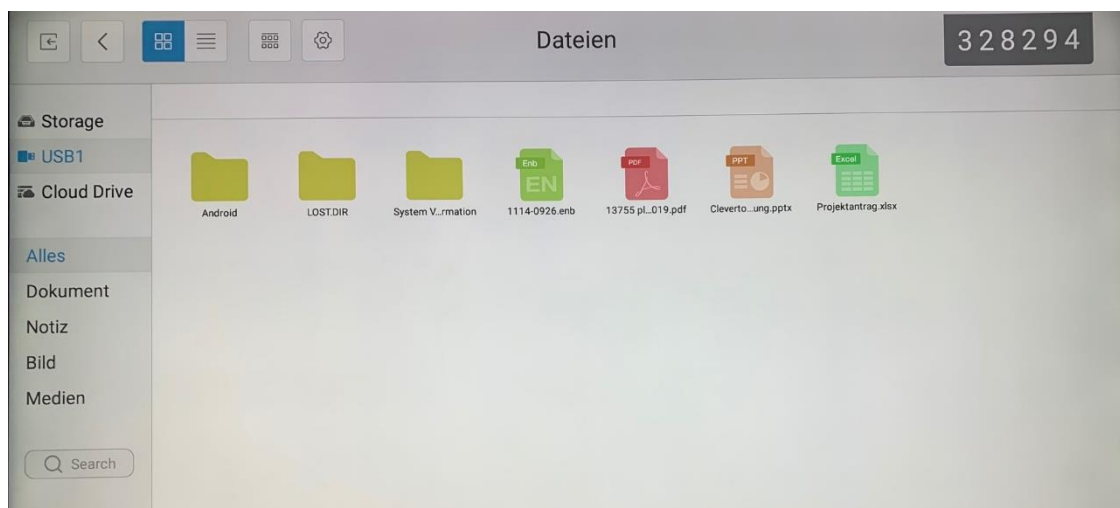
Dateien

328294

Storage
USB1
Cloud Drive

Alles
Dokument
Notiz
Bild
Medien

Search

Android
LOST.DIR
System V...rmation
Enb
EN
1114-0926.enb
PDF
13755 pl...019.pdf
PPT
Cleverto...ung.pptx
Excel
Projektantrag.xlsx